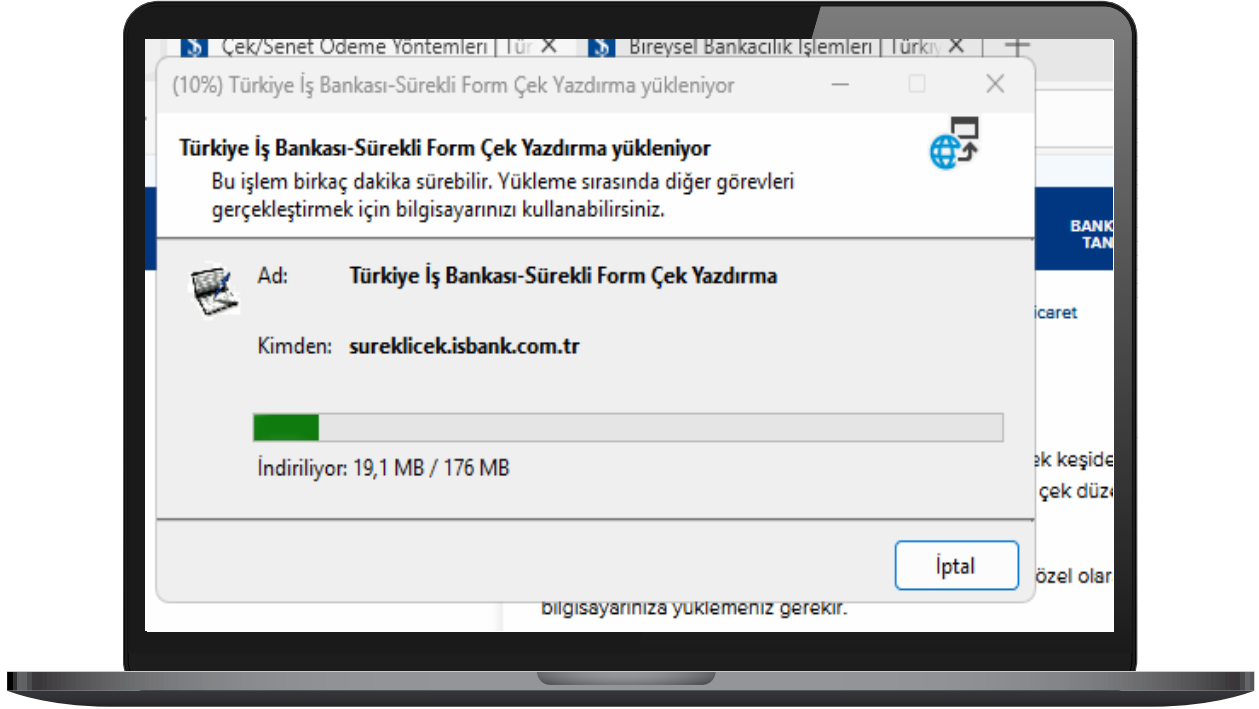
Çek/Senet Ödeme Yöntemleri | Tür ✕ Bireysel Bankacılık İşlemleri | Türkiy ✕ +

(10%) Türkiye İş Bankası-Sürekli Form Çek Yazdırma yükleniyor

Türkiye İş Bankası-Sürekli Form Çek Yazdırma yükleniyor

Bu işlem birkaç dakika sürebilir. Yükleme sırasında diğer görevleri gerçekleştirmek için bilgisayarınızı kullanabilirsiniz.

BANK TAN

Ad: Türkiye İş Bankası-Sürekli Form Çek Yazdırma

icaret

Kimden: sureklicek.isbank.com.tr

İndiriliyor: 19,1 MB / 176 MB

ek keşide

çek düze

İptal

özel olar

bilgisayarınıza yüklemeniz gerekir.